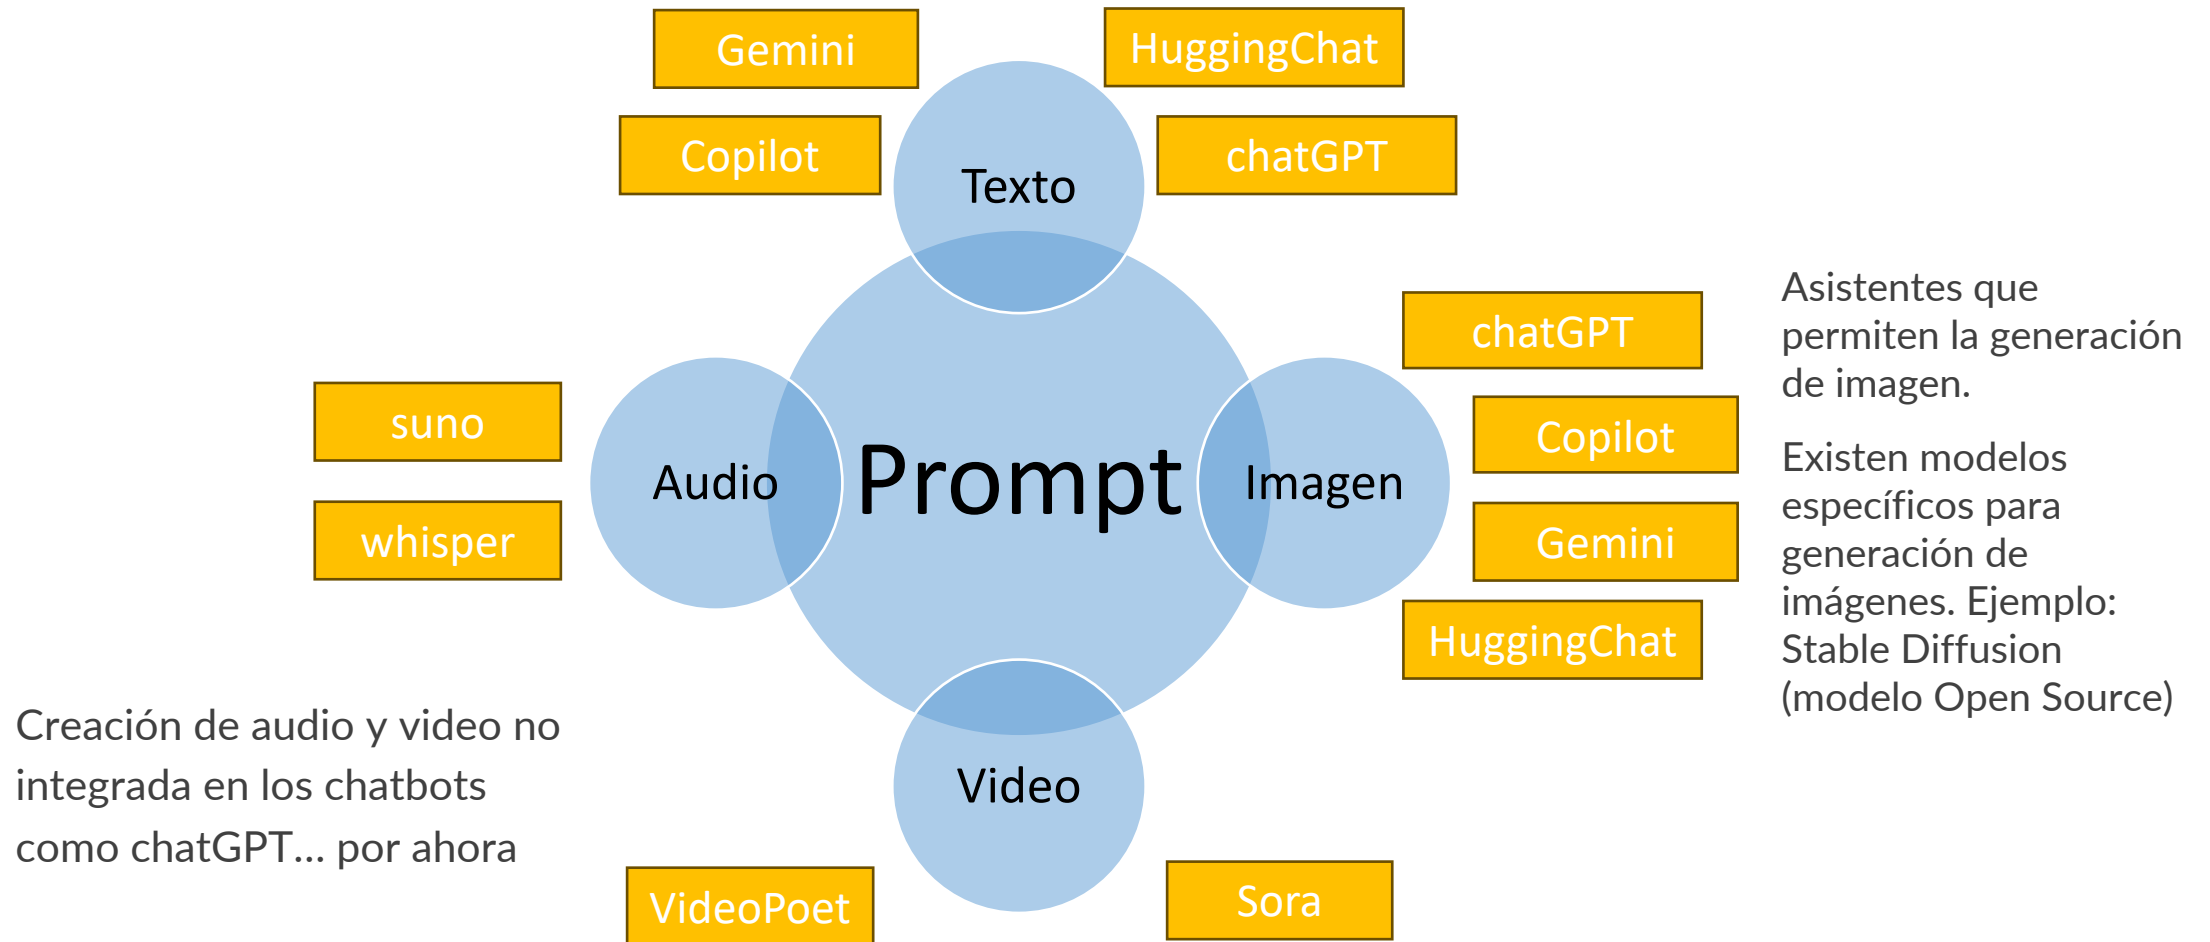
Gemini

HuggingChat

Copilot

Texto

chatGPT

Asistentes que permiten la generación de imagen.

chatGPT

Existen modelos específicos para generación de imágenes. Ejemplo: Stable Diffusion (modelo Open Source)

suno

Audio

Prompt

Imagen

Copilot

Gemini

whisper

HuggingChat

Creación de audio y video no integrada en los chatbots como chatGPT… por ahora

Video

VideoPoet

Sora